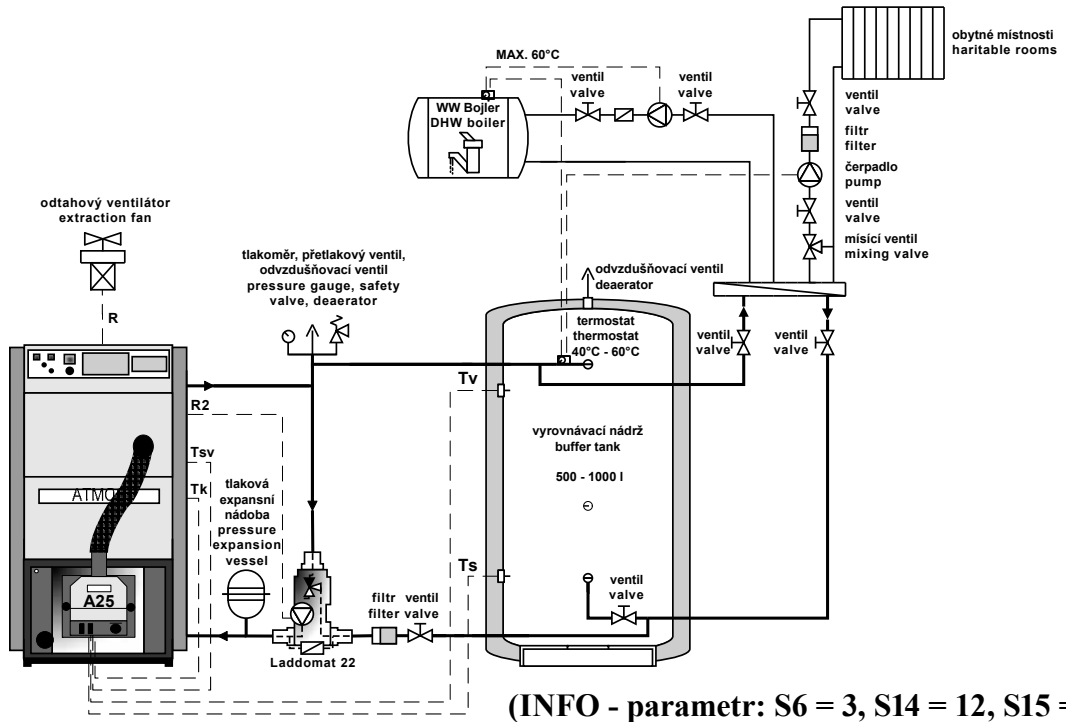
MAX. 60°C

obytné místnosti
haritable rooms

WW Bojler
DHW boiler

ventil
valve

ventil
valve

ventil
valve

filtr
filter

čerpadlo
pump

ventil
valve

mísící ventil
mixing valve

odtahový ventilátor
extraction fan

R

tlakoměr, přetlakový ventil, odvzdušňovací ventil
pressure gauge, safety valve, deaerator

odvzdušňovací ventil
deaerator

termostat
thermostat
40°C - 60°C

ventil
valve

ventil
valve

Tv

R2

Tsv

Tk

ATMOS

tlaková expansní nádoba
pressure expansion vessel

vyrovnávací nádrž
buffer tank

500 - 1000 l

Ts

A25

filtr
filter

ventil
valve

ventil
valve

Laddomat 22

(INFO - parametr: S6 = 3, S14 = 12, S15 = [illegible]